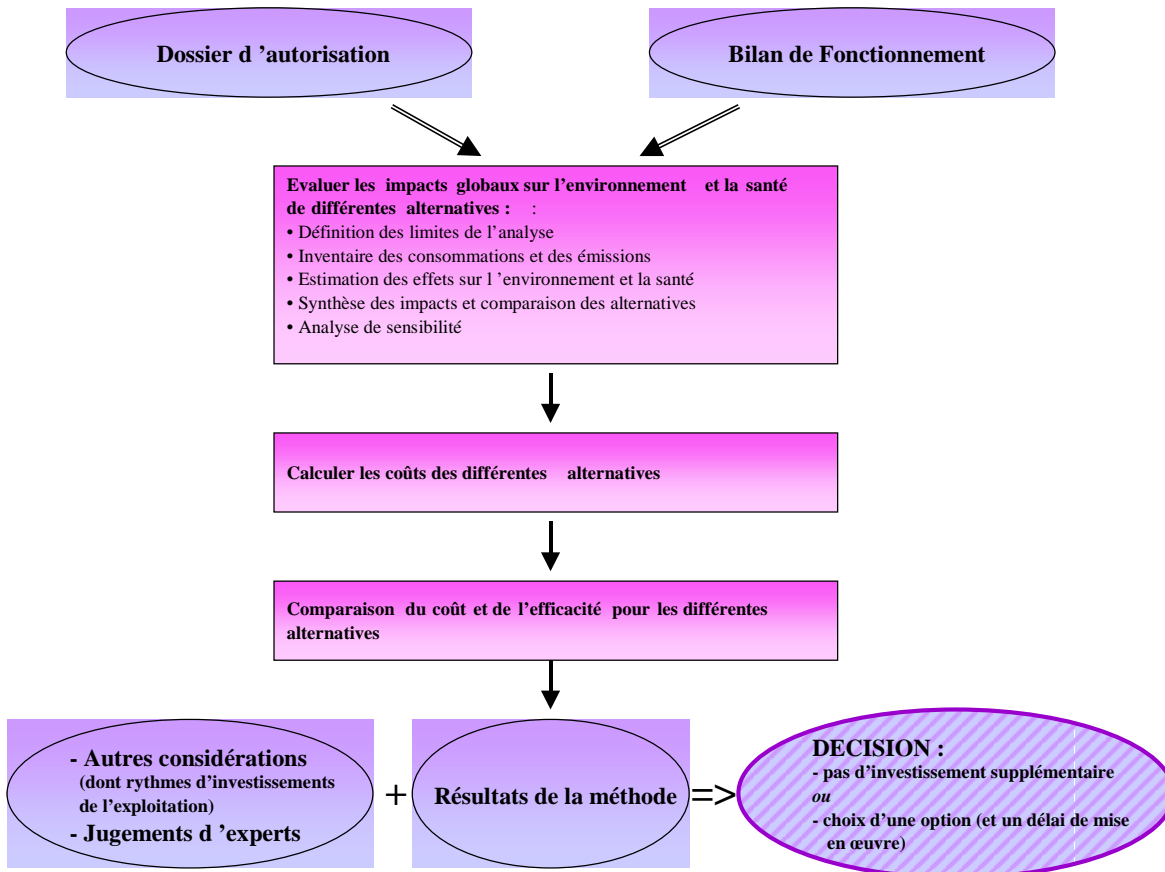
Dossier d 'autorisation

Bilan de Fonctionnement

Evaluer les impacts globaux sur l'environnement et la santé de différentes alternatives : :
• Définition des limites de l'analyse
• Inventaire des consommations et des émissions
• Estimation des effets sur l 'environnement et la santé
• Synthèse des impacts et comparaison des alternatives
• Analyse de sensibilité

Calculer les coûts des différentes alternatives

Comparaison du coût et de l'efficacité pour les différentes alternatives

- Autres considérations (dont rythmes d'investissements de l'exploitation)
- Jugements d 'experts

+

Résultats de la méthode

=>

DECISION :
- pas d'investissement supplémentaire
ou
- choix d'une option (et un délai de mise en œuvre)